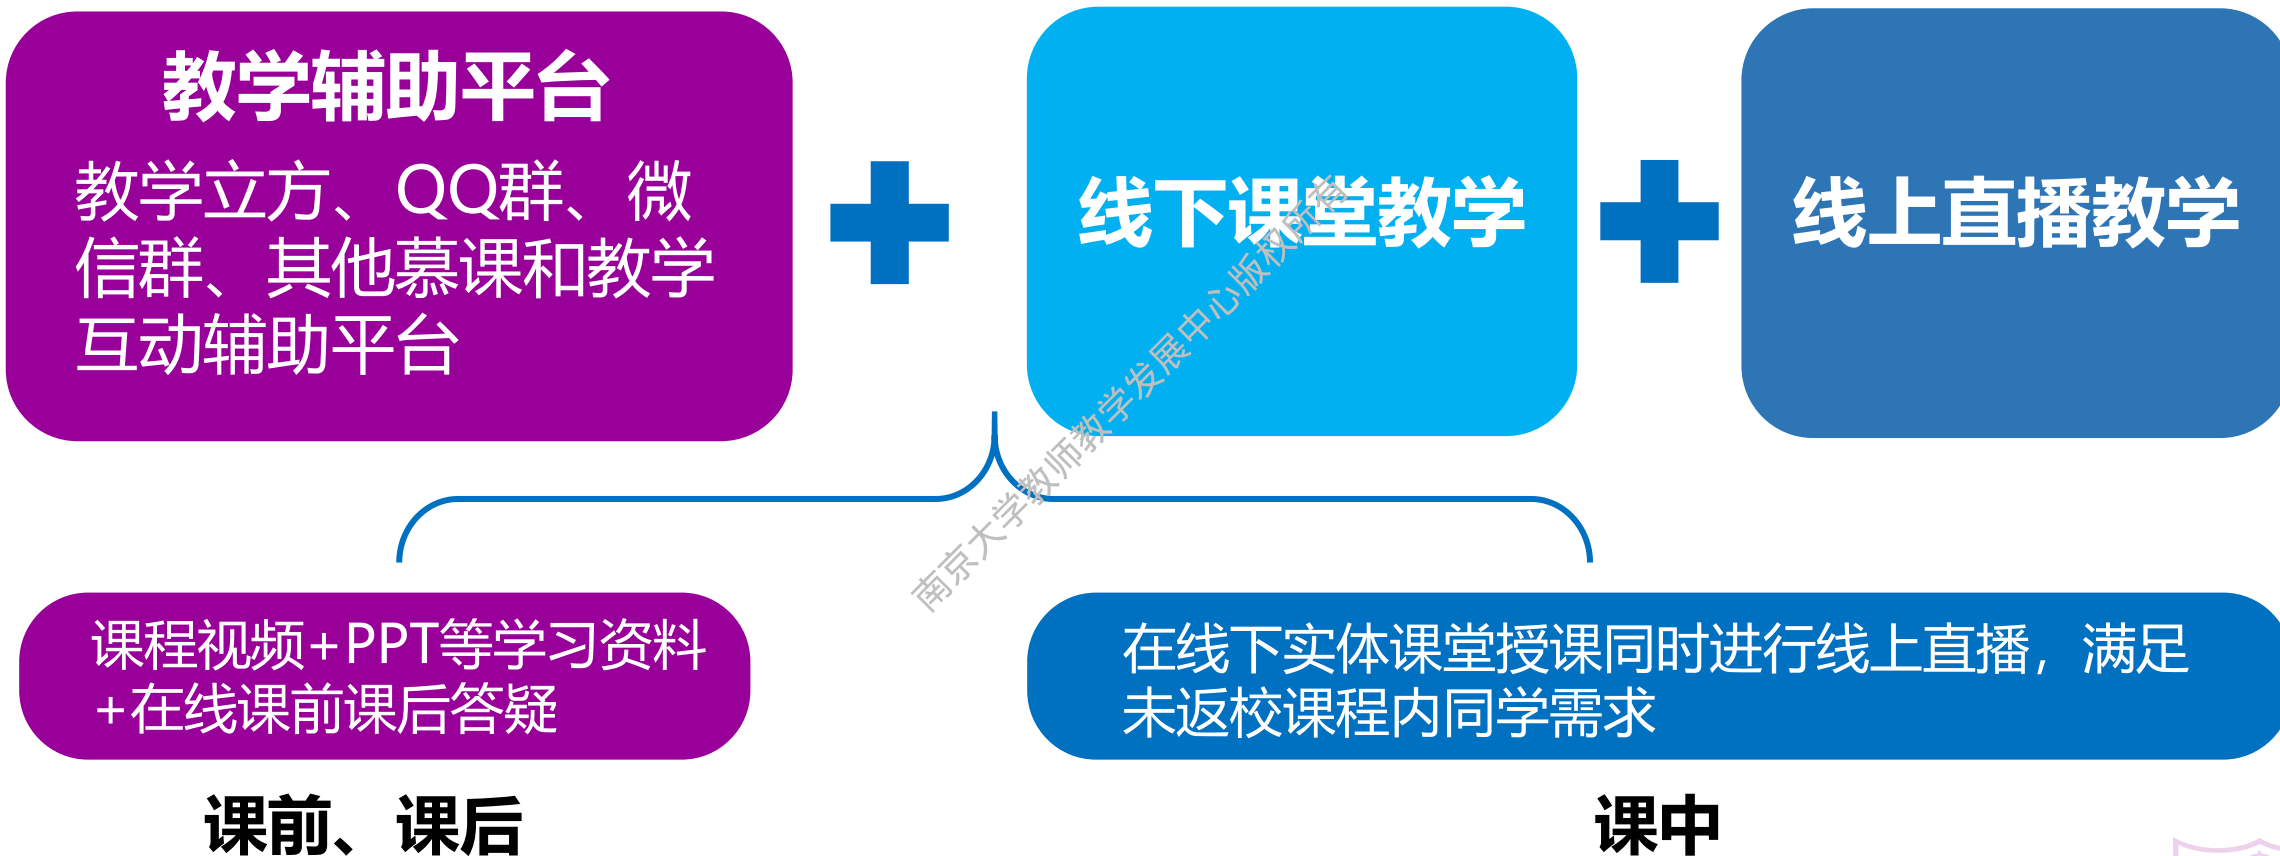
教学辅助平台

教学立方、QQ群、微信群、其他慕课和教学互动辅助平台

+

线下课堂教学

+

线上直播教学

南京大学教师教学发展中心版权所有

课程视频+PPT等学习资料+在线课前课后答疑

在线下实体课堂授课同时进行线上直播，满足未返校课程内同学需求

课前、课后

课中